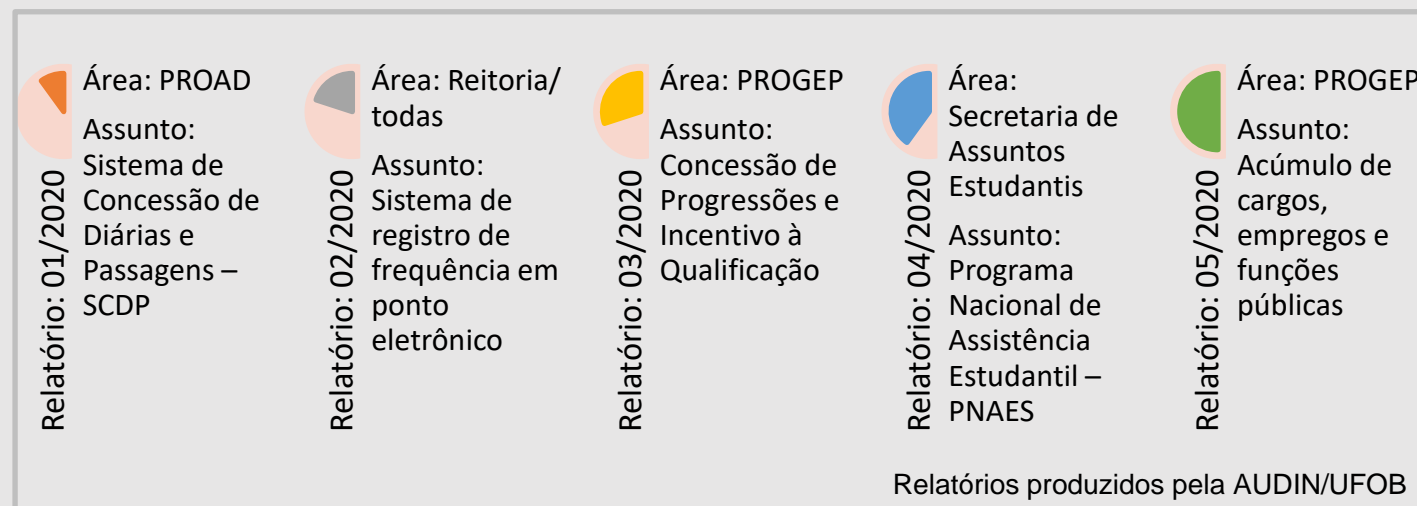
Relatório: 01/2020

Área: PROAD

Assunto: Sistema de Concessão de Diárias e Passagens – SCDP

Relatório: 02/2020

Área: Reitoria/ todas

Assunto: Sistema de registro de frequência em ponto eletrônico

Relatório: 03/2020

Área: PROGEP

Assunto: Concessão de Progressões e Incentivo à Qualificação

Relatório: 04/2020

Área: Secretaria de Assuntos Estudantis

Assunto: Programa Nacional de Assistência Estudantil – PNAES

Relatório: 05/2020

Área: PROGEP

Assunto: Acúmulo de cargos, empregos e funções públicas

Relatórios produzidos pela AUDIN/UFOB